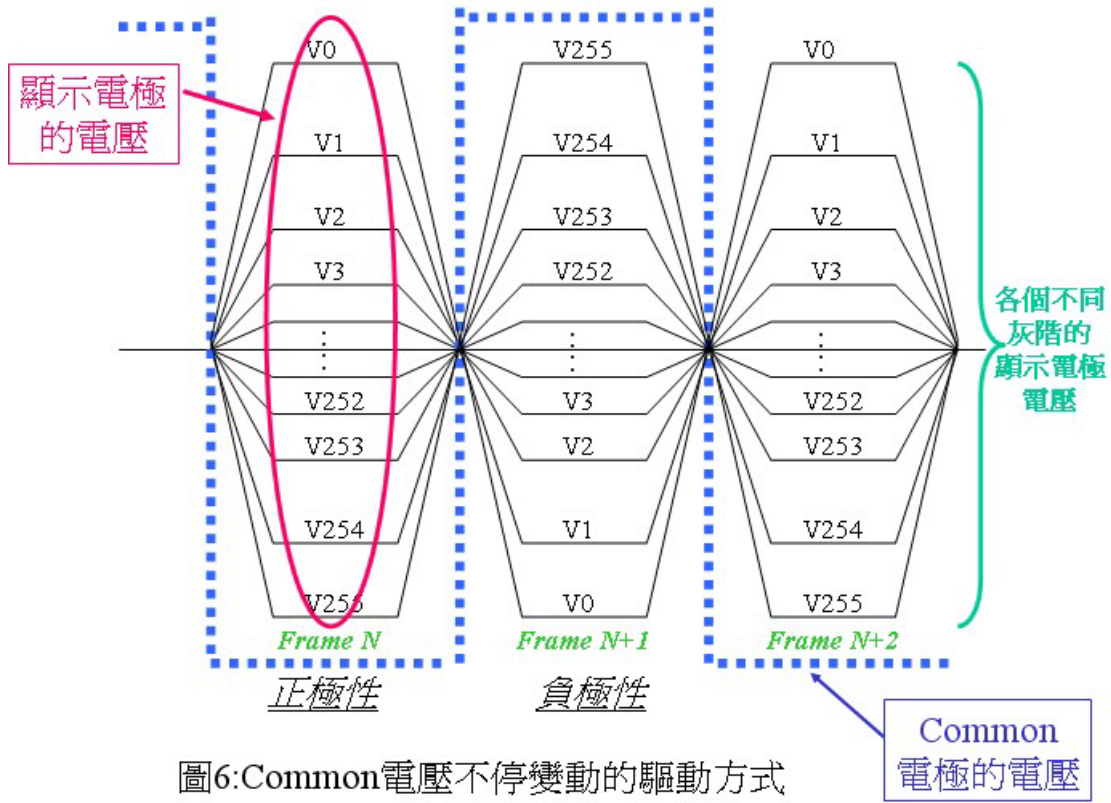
顯示電極的電壓

V0
V1
V2
V3
⋮
V252
V253
V254
V255
Frame N

V255
V254
V253
V252
⋮
V3
V2
V1
V0
Frame N+1

V0
V1
V2
V3
⋮
V252
V253
V254
V255
Frame N+2

各個不同灰階的顯示電極電壓

正極性
負極性

Common 電極的電壓

圖6:Common電壓不停變動的驅動方式